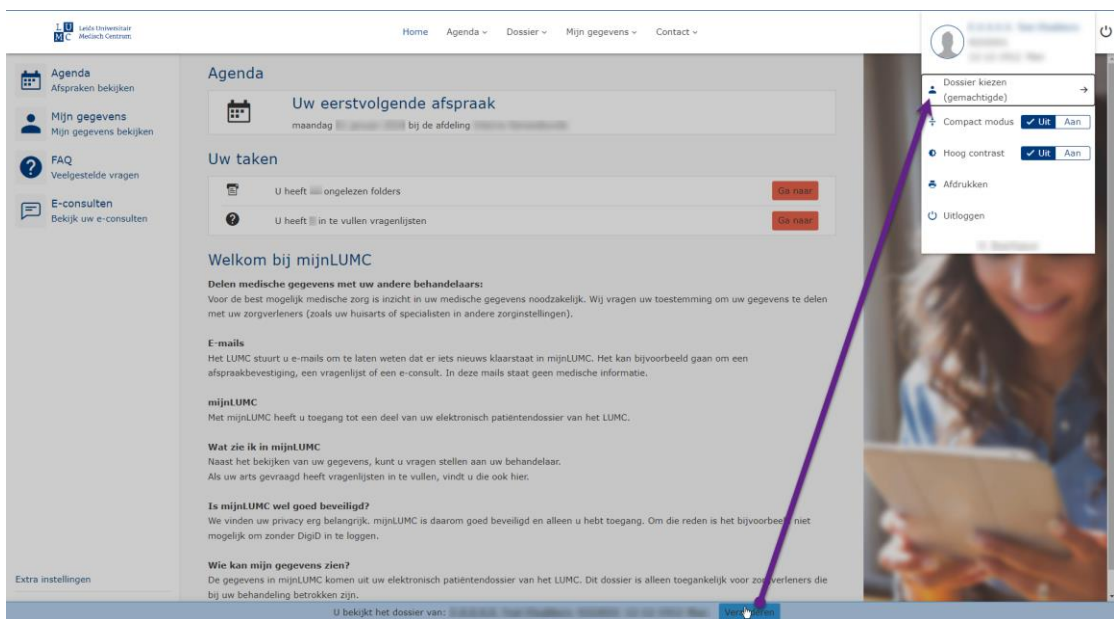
L U M C Leids Universitair Medisch Centrum

Home Agenda Dossier Mijn gegevens Contact

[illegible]

Dossier kiezen (gemachtigde)

Compact modus Uit Aan

Hoog contrast Uit Aan

Afdrukken

Uitloggen

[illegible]

Agenda
Afspraken bekijken

Mijn gegevens
Mijn gegevens bekijken

FAQ
Veelgestelde vragen

E-consulten
Bekijk uw e-consulten

Extra instellingen

Agenda

Uw eerstvolgende afspraak
maandag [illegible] bij de afdeling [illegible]

Uw taken

U heeft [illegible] ongelezen folders Ga naar

U heeft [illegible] in te vullen vragenlijsten Ga naar

Welkom bij mijnLUMC

Delen medische gegevens met uw andere behandelaars:
Voor de best mogelijk medische zorg is inzicht in uw medische gegevens noodzakelijk. Wij vragen uw toestemming om uw gegevens te delen met uw zorgverleners (zoals uw huisarts of specialisten in andere zorginstellingen).

E-mails
Het LUMC stuurt u e-mails om te laten weten dat er iets nieuws klaarstaat in mijnLUMC. Het kan bijvoorbeeld gaan om een afspraakbevestiging, een vragenlijst of een e-consult. In deze mails staat geen medische informatie.

mijnLUMC
Met mijnLUMC heeft u toegang tot een deel van uw elektronisch patiëntendossier van het LUMC.

Wat zie ik in mijnLUMC
Naast het bekijken van uw gegevens, kunt u vragen stellen aan uw behandelaar.
Als uw arts gevraagd heeft vragenlijsten in te vullen, vindt u die ook hier.

Is mijnLUMC wel goed beveiligd?
We vinden uw privacy erg belangrijk. mijnLUMC is daarom goed beveiligd en alleen u hebt toegang. Om die reden is het bijvoorbee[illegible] niet mogelijk om zonder DigiD in te loggen.

Wie kan mijn gegevens zien?
De gegevens in mijnLUMC komen uit uw elektronisch patiëntendossier van het LUMC. Dit dossier is alleen toegankelijk voor zo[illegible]verleners die bij uw behandeling betrokken zijn.

U bekijkt het dossier van: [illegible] Ver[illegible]eren